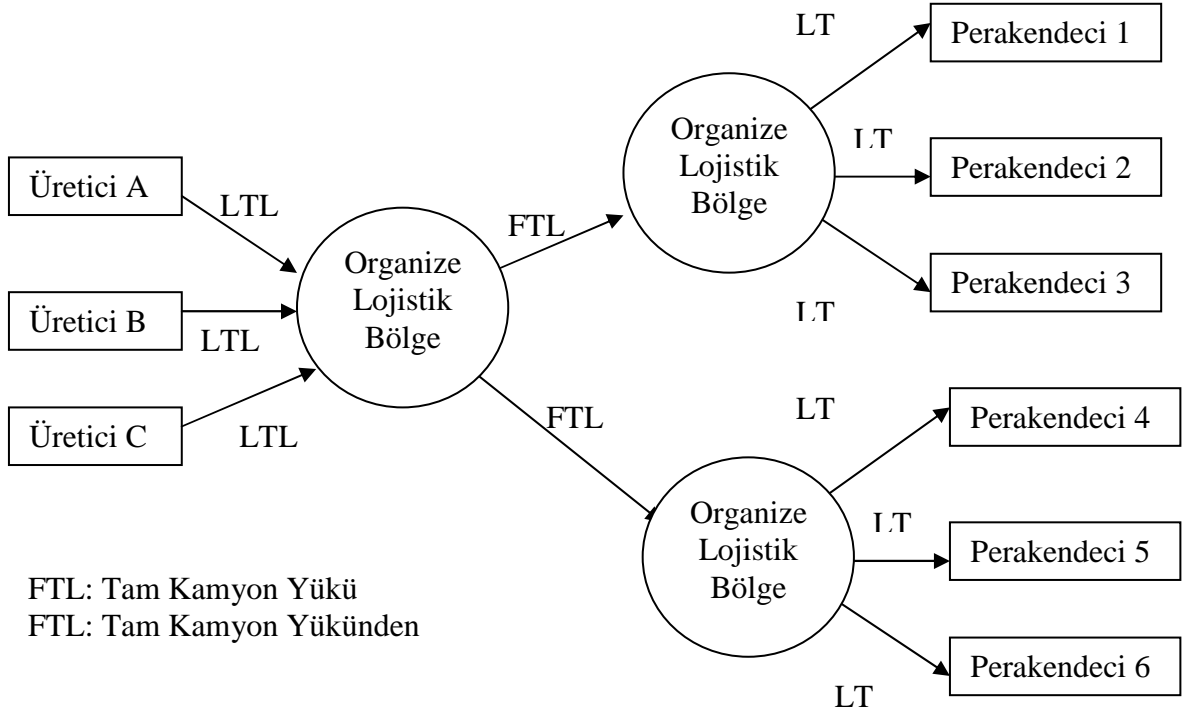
Üretici A
LTL
Üretici B
LTL
Üretici C
LTL

Organize Lojistik Bölge

FTL
FTL

Organize Lojistik Bölge

LT
Perakendeci 1
LT
Perakendeci 2
Perakendeci 3
LT

Organize Lojistik Bölge

LT
Perakendeci 4
LT
Perakendeci 5
Perakendeci 6
LT

FTL: Tam Kamyon Yükü
FTL: Tam Kamyon Yükünden